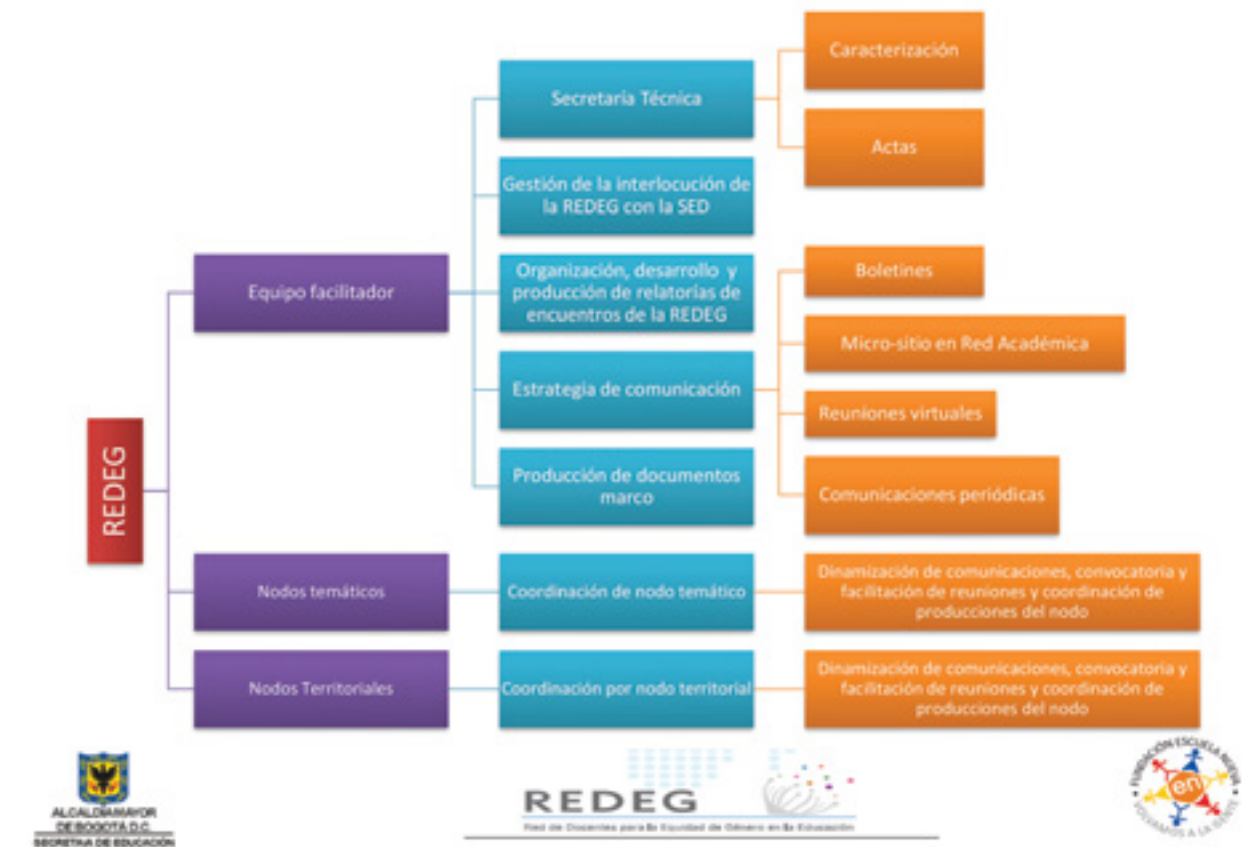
REDEG

Equipo facilitador

Secretaría Técnica

Caracterización

Actas

Gestión de la interlocución de la REDEG con la SED

Organización, desarrollo y producción de relatorías de encuentros de la REDEG

Boletines

Micro-sitio en Red Académica

Estrategia de comunicación

Reuniones virtuales

Producción de documentos marco

Comunicaciones periódicas

Nodos temáticos

Coordinación de nodo temático

Dinamización de comunicaciones, convocatoria y facilitación de reuniones y coordinación de producciones del nodo

Nodos Territoriales

Coordinación por nodo territorial

Dinamización de comunicaciones, convocatoria y facilitación de reuniones y coordinación de producciones del nodo

ALCALDÍA MAYOR DE BOGOTÁ D.C. SECRETARÍA DE EDUCACIÓN

REDEG

Red de Docentes para la Equidad de Género en la Educación

FUNDACIÓN ESCUELA NUEVA
en
VOLVAMOS A LA GENTE